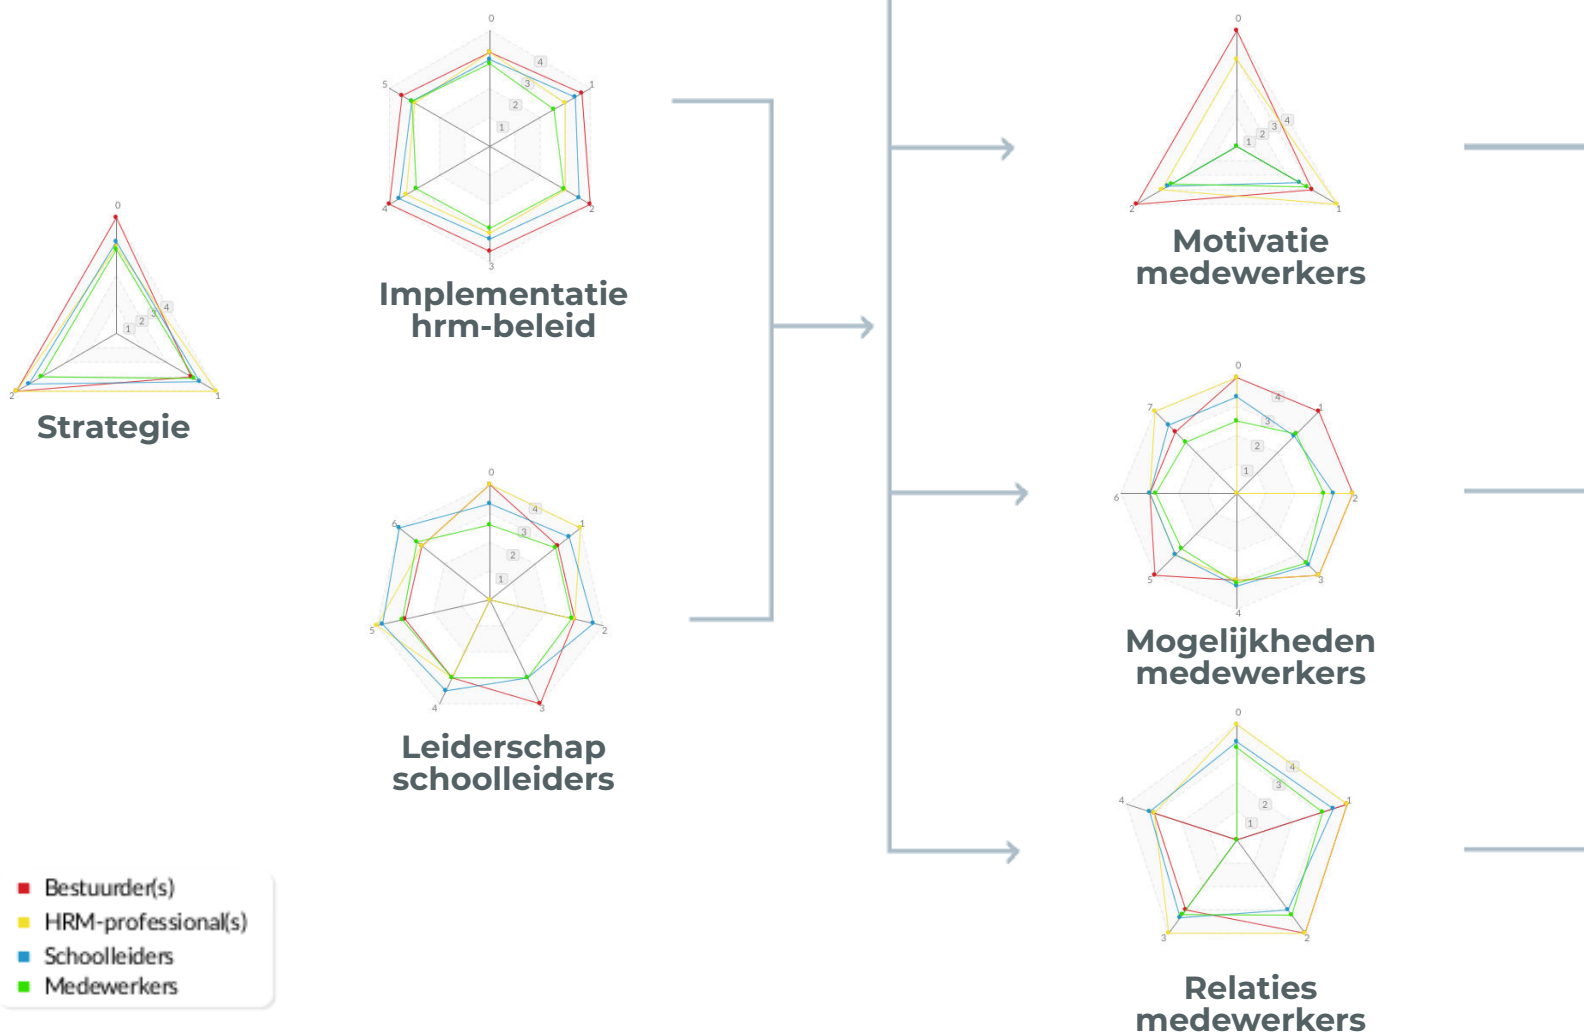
0
4
3
2
1
5
1
4
2
3
Implementatie hrm-beleid

0
4
3
2
1
2
1
Strategie

0
4
3
2
1
6
1
5
2
4
3
Leiderschap schoolleiders

0
4
3
2
1
2
1
Motivatie medewerkers

0
4
3
2
1
7
1
6
2
5
3
4
Mogelijkheden medewerkers

0
4
3
2
1
4
1
3
2
Relaties medewerkers

Bestuurder(s)
HRM-professional(s)
Schoolleiders
Medewerkers